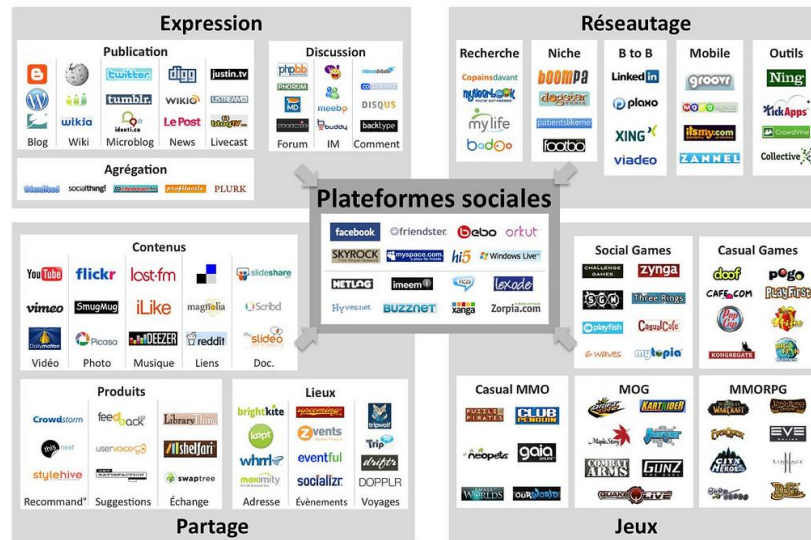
Expression

Publication

twitter digg justin.tv
tumblr. WIKIO USTREAM
wikia identi.ca Le Post
Blog Wiki Microblog News Livecast

Discussion

phpBB PHORUM meebo DISQUS
buddy backtype
Forum IM Comment

Agrégation

friendfeed socialthing! profilactic PLURK

Réseautage

Recherche
Copainsdavant
mylife
badoo

Niche
boompa
dogster
patientslikeme
fotolog

B to B
Linked in
plaxo
XING
viadeo

Mobile
groovr
ilsmy.com
ZANNEL

Outils
Ning
KickApps
CrowdVine
Collective

Plateformes sociales

facebook friendster bebo orkut
SKYROCK myspace.com hi5 Windows Live
NETLOG imeem lexode
Hyves.net BUZZNET xanga Zorpia.com

Contenus

YouTube flickr last.fm slideshare
vimeo SmugMug iLike magnolia Scribd
Dailymotion Picasa DEEZER reddit slideo
Vidéo Photo Musique Liens Doc.

Produits

Crowdstorm feedback Library Thing
uservoice shelfari
stylehive swaptree
Recommand° Suggestions Échange

Lieux

brightkite upcoming tripwolf
kopt zvents Trip
whrrl eventful dopplr
socializr
Adresse Évènements Voyages

Partage

Social Games
CHALLENGE GAMES zynga
Three Rings
playfish CasualCafe
waves mytopia

Casual Games
doof pogo
CAFE.COM
Pop Cap
KONGREGATE

Casual MMO
PUZZLE PIRATES CLUB PENGUIN
neopets gaia
WORLDS OURWORLD

MOG
KARTRIDER
MapleStory
COMBAT ARMS GUNZ
QUAKE LIVE

MMORPG
WARCRAFT
EVE
LINEAGE
CITY OF HEROES
DDO

Jeux